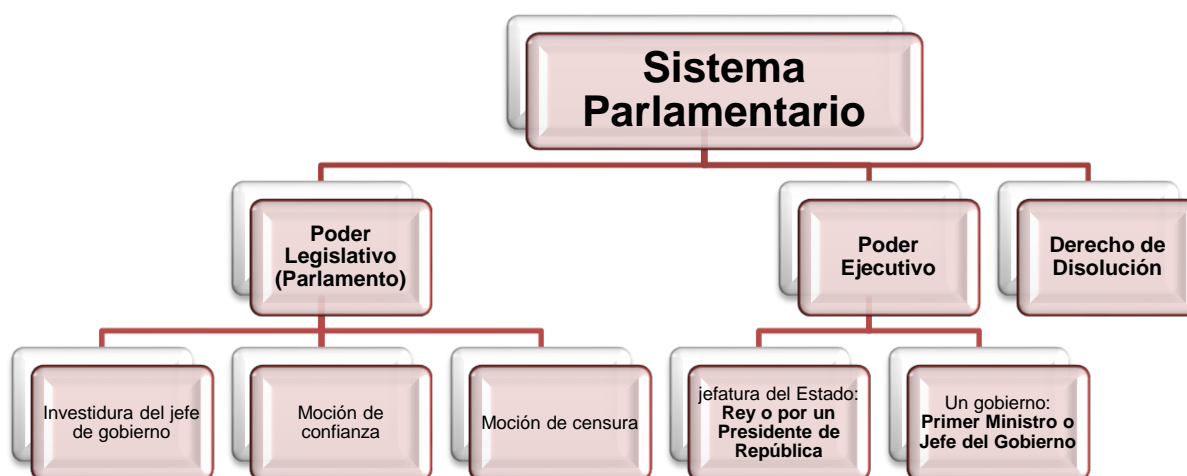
Sistema Parlamentario

Poder Legislativo (Parlamento)

Poder Ejecutivo

Derecho de Disolución

Investidura del jefe de gobierno

Moción de confianza

Moción de censura

jefatura del Estado: Rey o por un Presidente de República

Un gobierno: Primer Ministro o Jefe del Gobierno